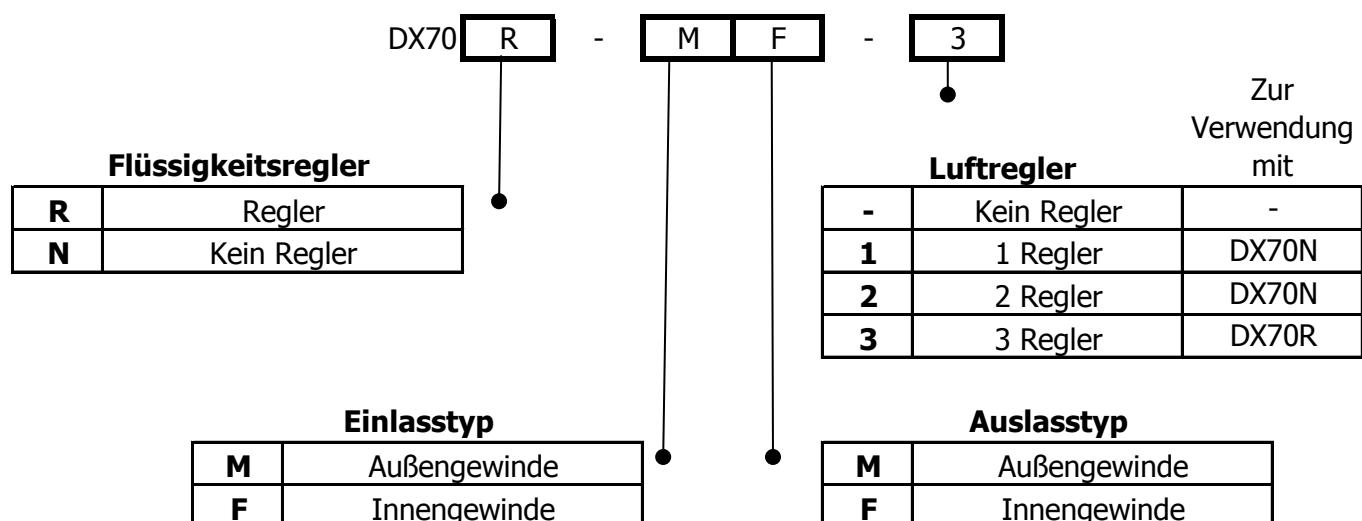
DX70 R - M F - 3

Flüssigkeitsregler

| R | Regler |
|---|---|
| N | Kein Regler |

Luftregler

| | | Zur Verwendung mit |
|---|---|---|
| - | Kein Regler | - |
| 1 | 1 Regler | DX70N |
| 2 | 2 Regler | DX70N |
| 3 | 3 Regler | DX70R |

Einlasstyp

| M | Außengewinde |
|---|---|
| F | Innengewinde |

Auslasstyp

| M | Außengewinde |
|---|---|
| F | Innengewinde |